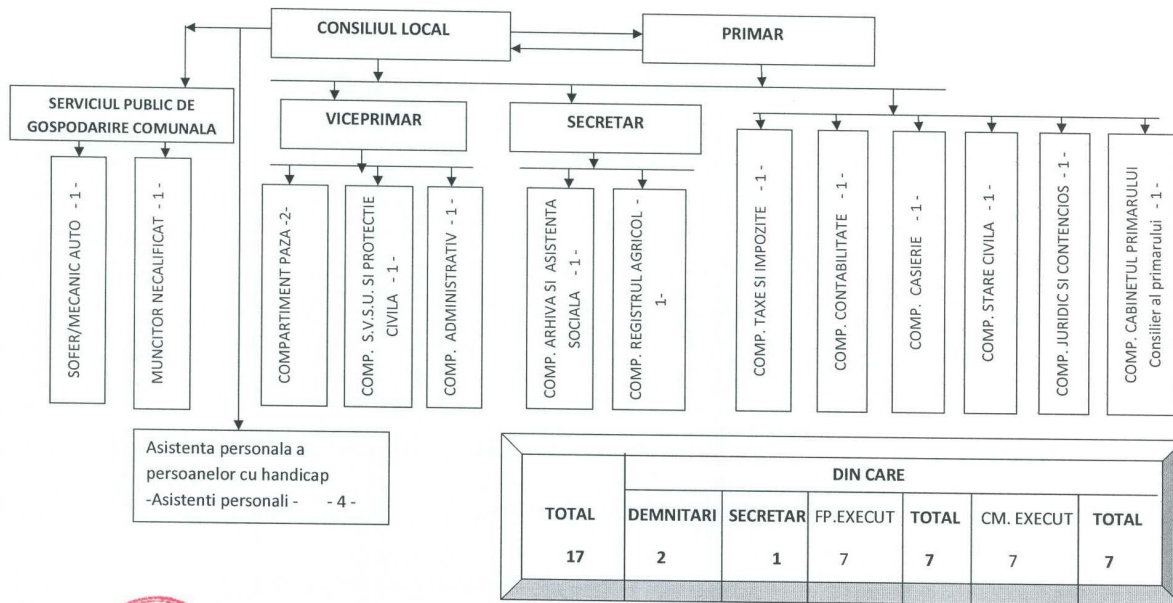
CONSILIUL LOCAL

PRIMAR

SERVICIUL PUBLIC DE GOSPODARIRE COMUNALA

VICEPRIMAR

SECRETAR

SOFER/MECANIC AUTO - 1 -

MUNCITOR NECALIFICAT - 1 -

COMPARTIMENT PAZA -2-

COMP. S.V.S.U. SI PROTECTIE CIVILA - 1 -

COMP. ADMINISTRATIV - 1 -

COMP. ARHIVA SI ASISTENTA SOCIALA - 1 -

COMP. REGISTRUL AGRICOL - 1-

COMP. TAXE SI IMPOZITE - 1 -

COMP. CONTABILITATE - 1 -

COMP. CASIERIE - 1 -

COMP. STARE CIVILA - 1 -

COMP. JURIDIC SI CONTENCIOS - 1 -

COMP. CABINETUL PRIMARULUI Consilier al primarului - 1 -

Asistenta personala a persoanelor cu handicap -Asistenti personali - - 4 -

| TOTAL | DIN CARE | | | | | |
|---|---|---|---|---|---|---|
| | DEMNITARI | SECRETAR | FP.EXECUT | TOTAL | CM. EXECUT | TOTAL |
| 17 | 2 | 1 | 7 | 7 | 7 | 7 |